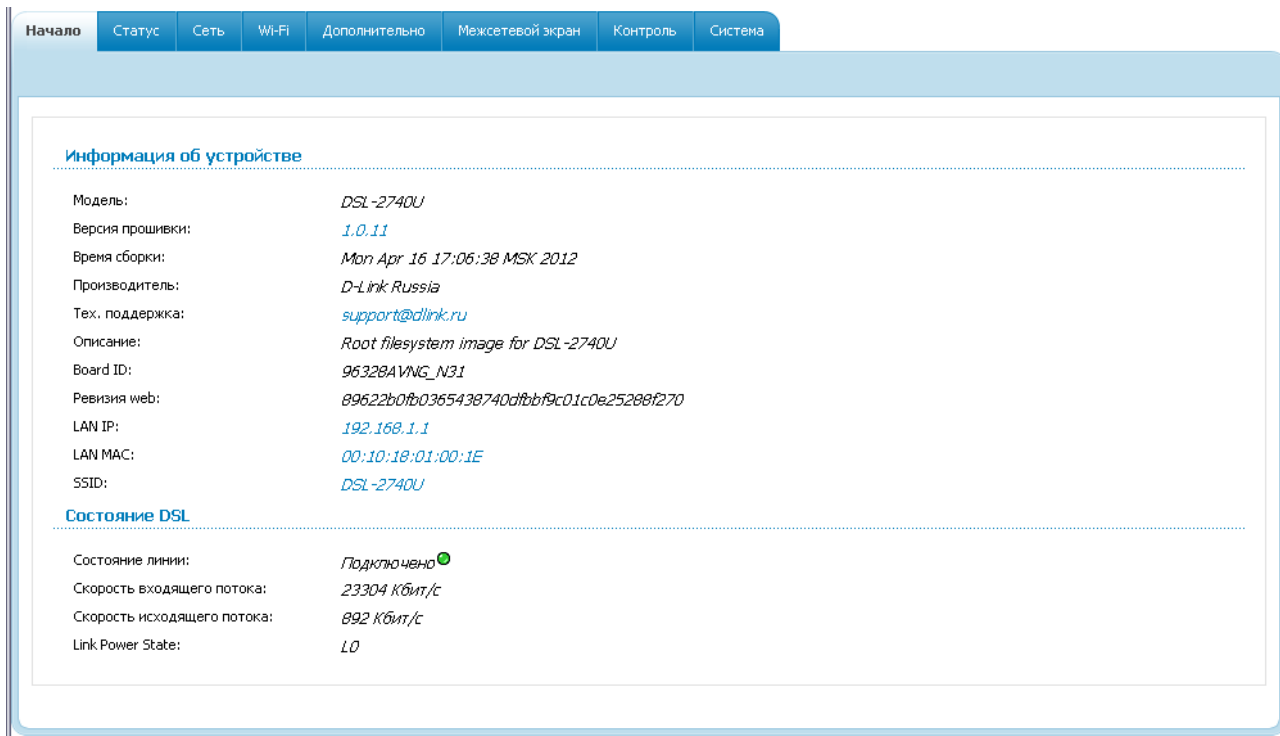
Начало Статус Сеть Wi-Fi Дополнительно Межсетевой экран Контроль Система

Информация об устройстве

| | |
|---|---|
| Модель: | DSL-2740U |
| Версия прошивки: | 1.0.11 |
| Время сборки: | Mon Apr 16 17:06:38 MSK 2012 |
| Производитель: | D-Link Russia |
| Тех. поддержка: | support@dlink.ru |
| Описание: | Root filesystem image for DSL-2740U |
| Board ID: | 96328AVNG_N31 |
| Ревизия web: | 89622b0fb0365438740dfbbf9c01c0e25288f270 |
| LAN IP: | 192.168.1.1 |
| LAN MAC: | 00:10:18:01:00:1E |
| SSID: | DSL-2740U |

Состояние DSL

| | |
|---|---|
| Состояние линии: | Подключено |
| Скорость входящего потока: | 23304 Кбит/с |
| Скорость исходящего потока: | 892 Кбит/с |
| Link Power State: | L0 |